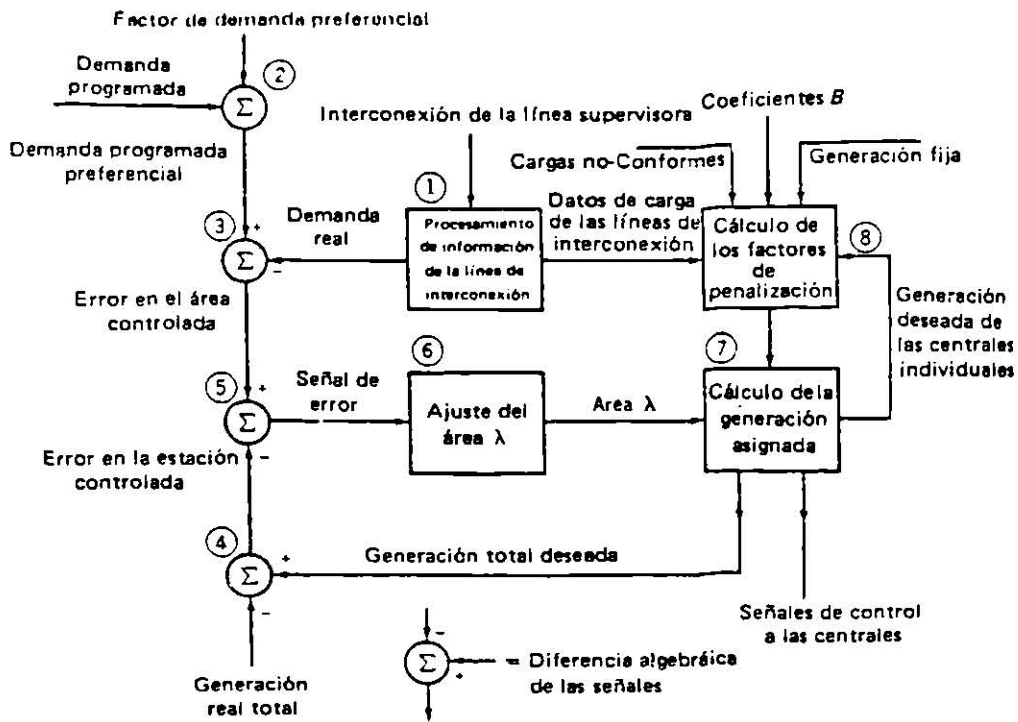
Factor de demanda preferencial

Demanda programada

②

$\Sigma$

Demanda programada preferencial

Interconexión de la línea supervisora

Coeficientes $B$

Cargas no-Conformes

Generación fija

①

Procesamiento de información de la línea de interconexión

Datos de carga de las líneas de interconexión

Cálculo de los factores de penalización

⑧

③

+

$\Sigma$

−

Demanda real

Error en el área controlada

Generación deseada de las centrales individuales

⑥

⑦

⑤

+

$\Sigma$

Señal de error

Ajuste del área $\lambda$

Area $\lambda$

Cálculo de la generación asignada

Error en la estación controlada

−

④

+

$\Sigma$

−

Generación total deseada

Señales de control a las centrales

Generación real total

−

$\Sigma$

+

= Diferencia algebráica de las señales